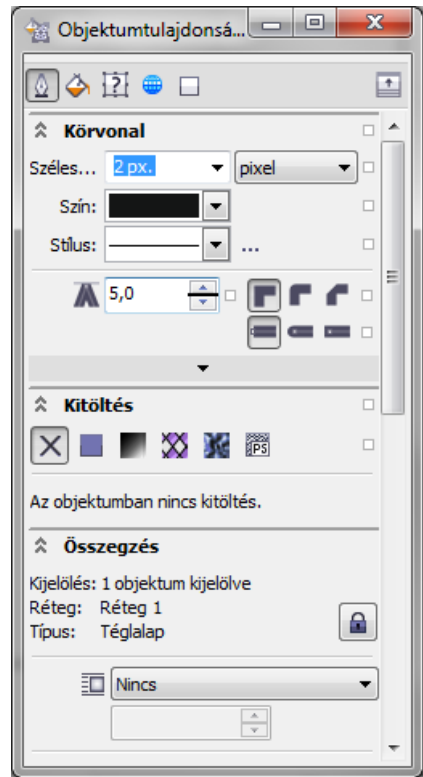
Objektumtulajdonsá...

Körvonal

Széles... 2 px. pixel

Szín:

Stílus: ...

5,0

Kitöltés

PS

Az objektumban nincs kitöltés.

Összegzés

Kijelölés: 1 objektum kijelölve
Réteg: Réteg 1
Típus: Téglalap

Nincs